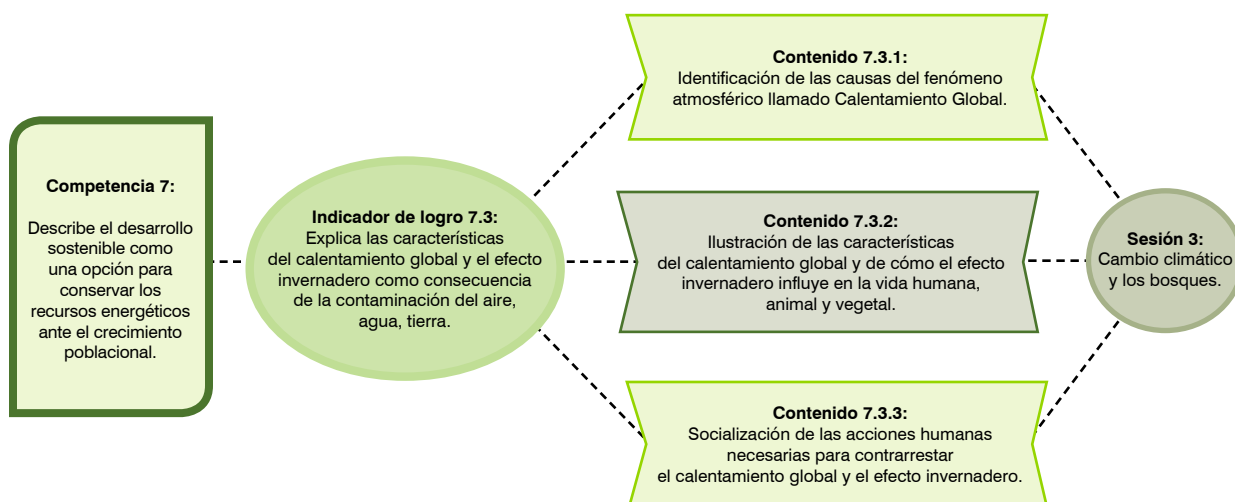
Competencia 7:

Describe el desarrollo sostenible como una opción para conservar los recursos energéticos ante el crecimiento poblacional.

Indicador de logro 7.3:
Explica las características del calentamiento global y el efecto invernadero como consecuencia de la contaminación del aire, agua, tierra.

Contenido 7.3.1:
Identificación de las causas del fenómeno atmosférico llamado Calentamiento Global.

Contenido 7.3.2:
Ilustración de las características del calentamiento global y de cómo el efecto invernadero influye en la vida humana, animal y vegetal.

Contenido 7.3.3:
Socialización de las acciones humanas necesarias para contrarrestar el calentamiento global y el efecto invernadero.

Sesión 3:
Cambio climático y los bosques.